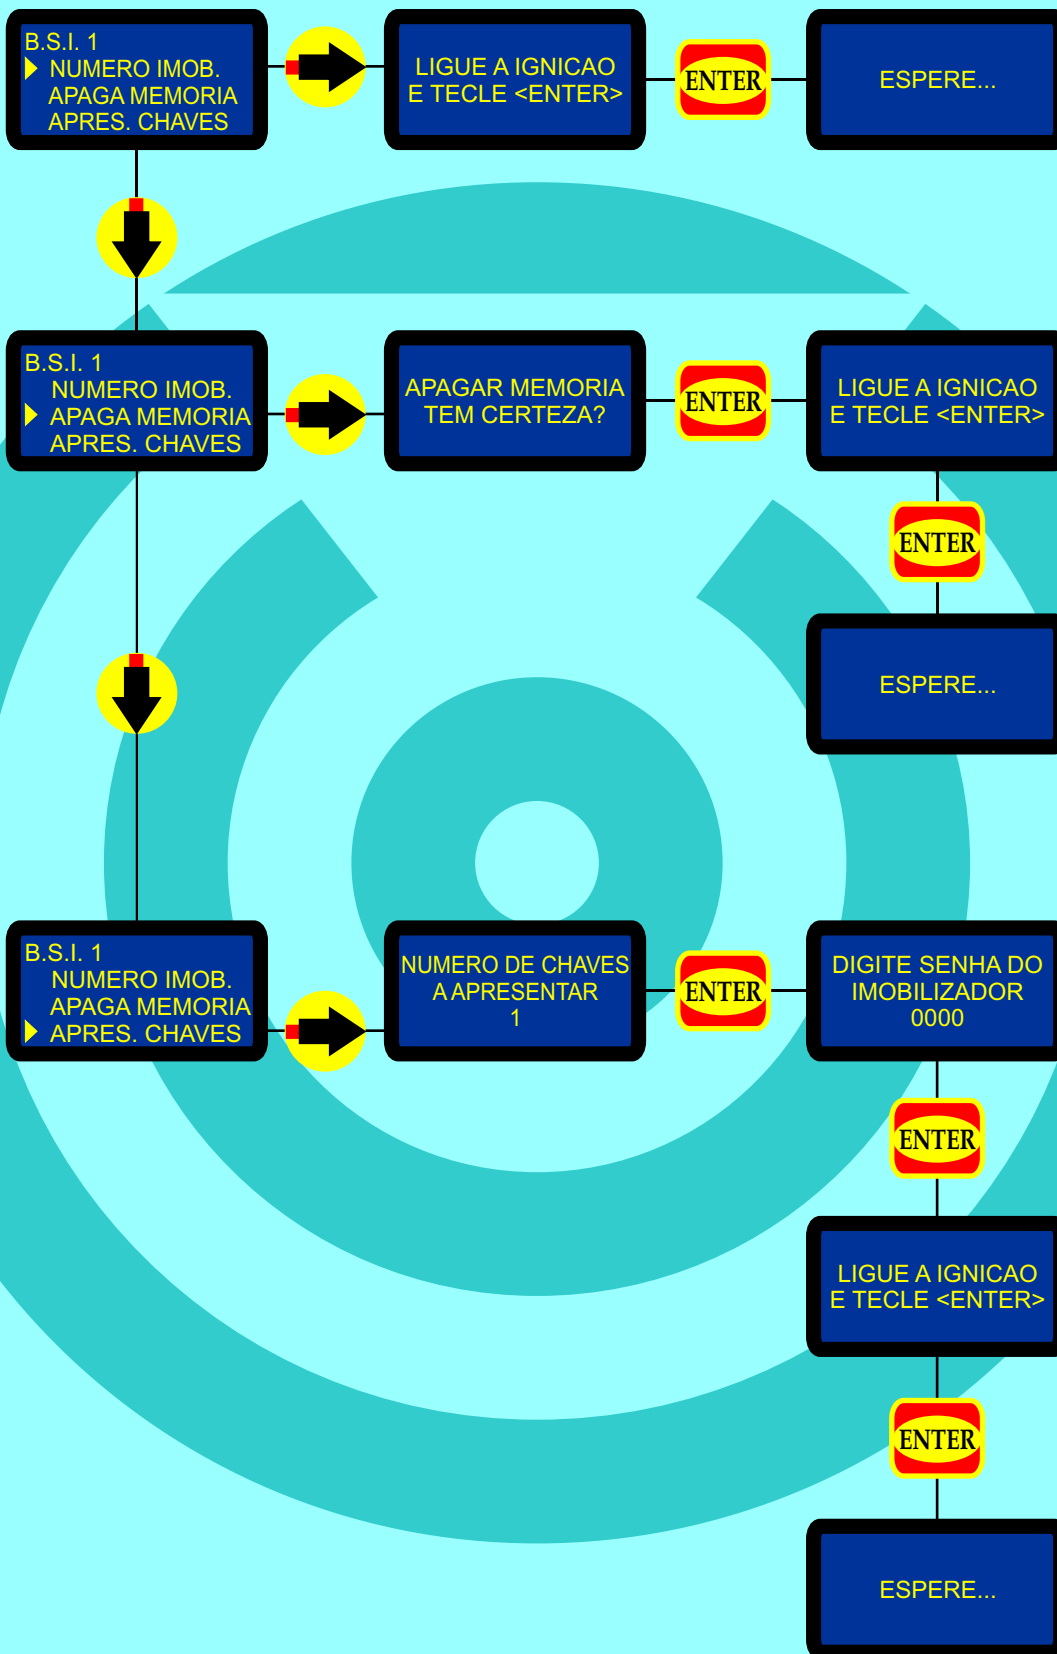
B.S.I. 1
NUMERO IMOB.
APAGA MEMORIA
APRES. CHAVES

LIGUE A IGNICAO
E TECLE <ENTER>

ENTER

ESPERE...

B.S.I. 1
NUMERO IMOB.
APAGA MEMORIA
APRES. CHAVES

APAGAR MEMORIA
TEM CERTEZA?

ENTER

LIGUE A IGNICAO
E TECLE <ENTER>

ENTER

ESPERE...

B.S.I. 1
NUMERO IMOB.
APAGA MEMORIA
APRES. CHAVES

NUMERO DE CHAVES
A APRESENTAR
1

ENTER

DIGITE SENHA DO
IMOBILIZADOR
0000

ENTER

LIGUE A IGNICAO
E TECLE <ENTER>

ENTER

ESPERE...